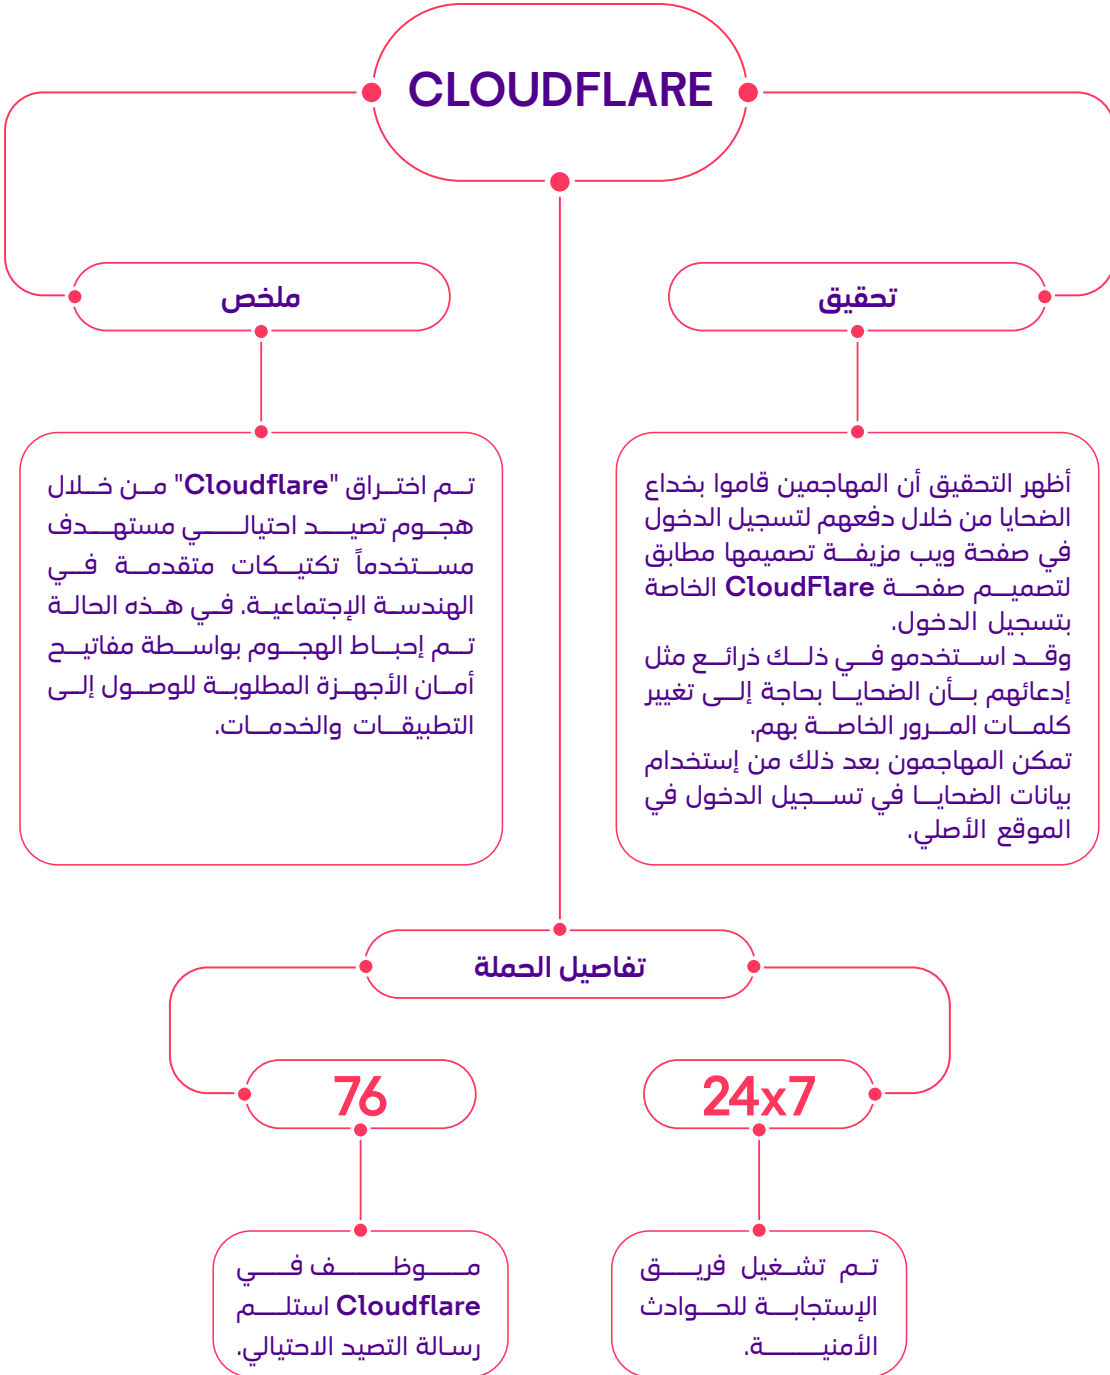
CLOUDFLARE

ملخص

تحقيق

تـم اختـراق "Cloudflare" مـن خـلال هجـوم تصيـد احتيالـي مستهـدف مسـتخدماً تكتيـكات متقدمـة فـي الهندسـة الإجتماعيـة. فـي هـذه الحالـة تـم إحبـاط الهجـوم بواسـطة مفاتيـح أمـان الأجهـزة المطلوبـة للوصـول إلـى التطبيقـات والخدمـات.

أظهر التحقيق أن المهاجمين قاموا بخداع الضحايا من خلال دفعهم لتسجيل الدخول في صفحة ويب مزيفـة تصميمها مطابق لتصميـم صفحـة CloudFlare الخاصة بتسجيل الدخول.
وقـد اسـتخدمو فـي ذلـك ذرائـع مثل إدعائهم بـأن الضحايـا بحاجة إلـى تغيير كلمـات المـرور الخاصـة بهم.
تمكن المهاجمون بعد ذلك من إستخدام بيانات الضحايـا في تسـجيل الدخول في الموقع الأصلي.

تفاصيل الحملة

76

24x7

مـوظـف فـي Cloudflare استلـم رسالة التصيد الاحتيالي.

تـم تشـغيل فريـق الإستجابـة للحـوادث الأمنيـة.